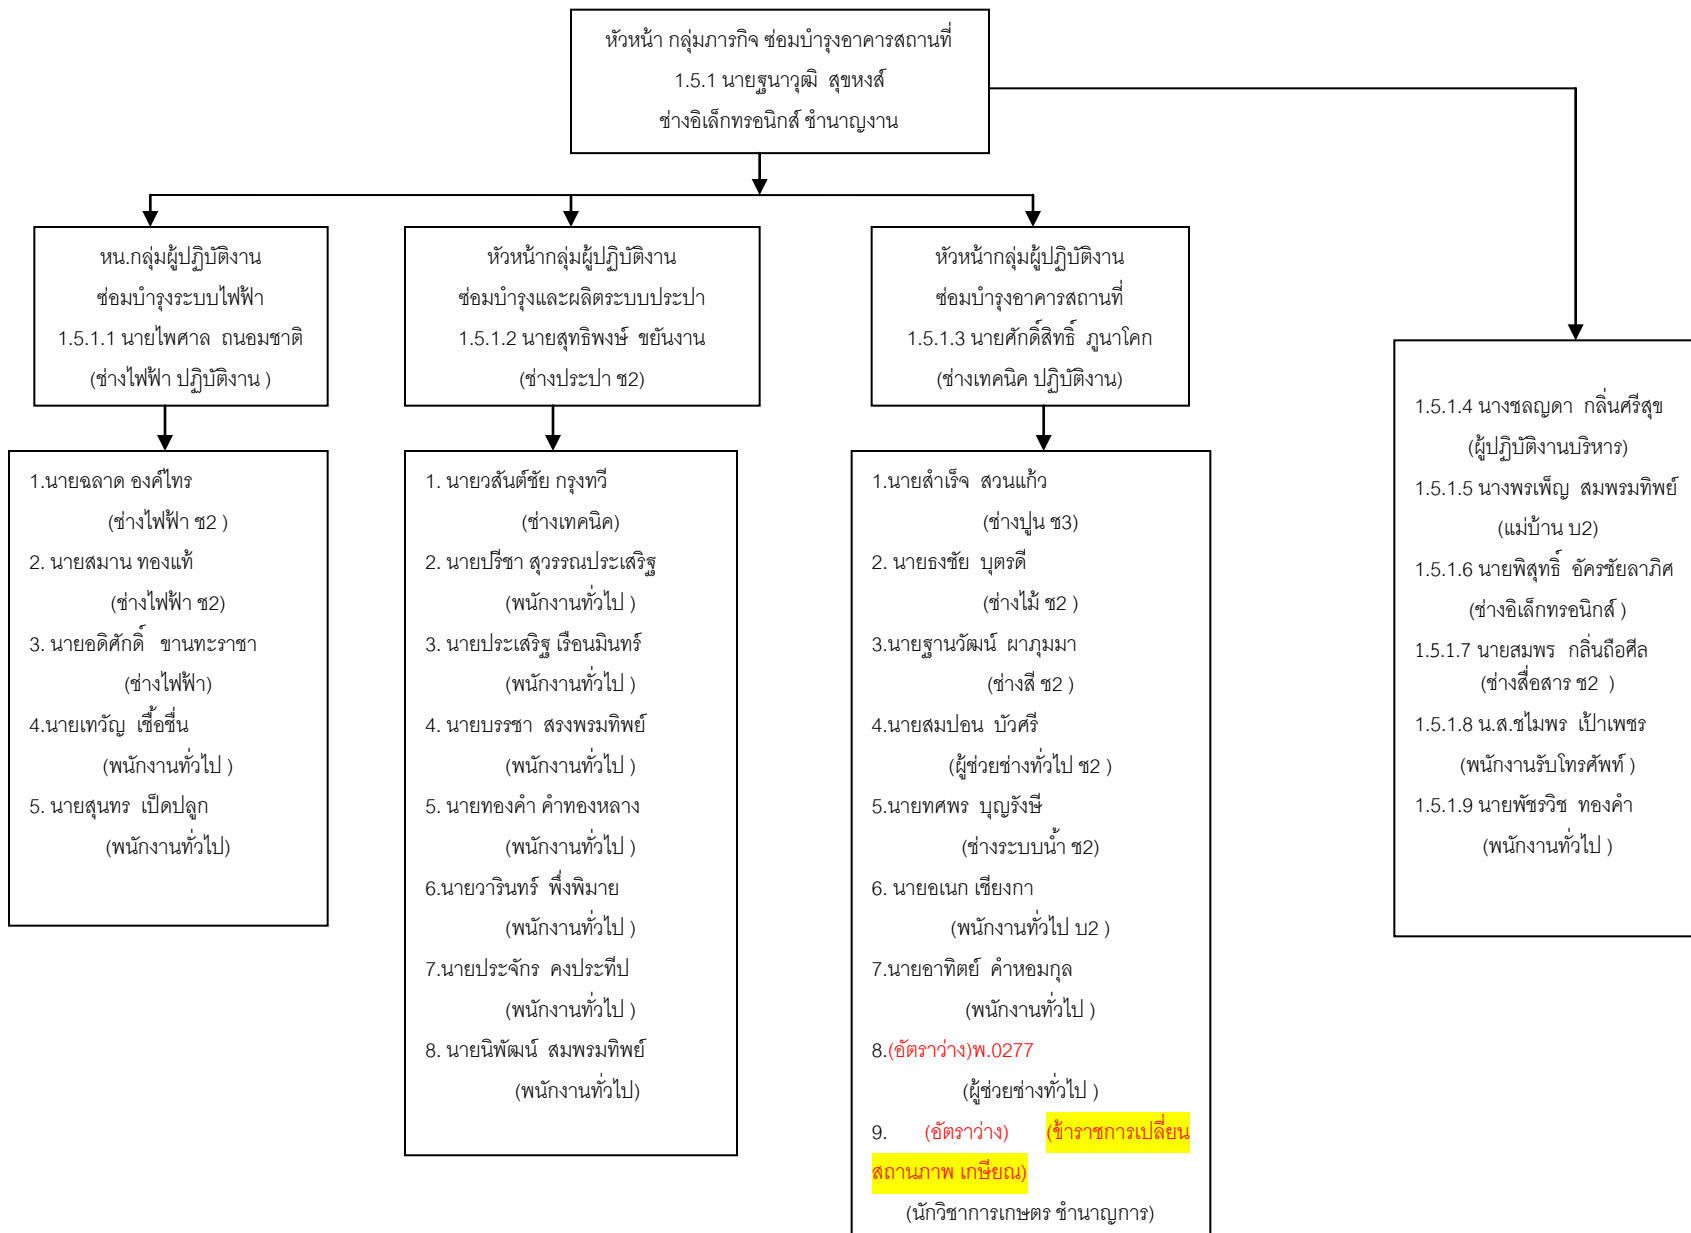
หัวหน้า กลุ่มภารกิจ ซ่อมบำรุงอาคารสถานที่
1.5.1 นายฐนาวุฒิ สุขหงส์
ช่างอิเล็กทรอนิกส์ ชำนาญงาน

หน.กลุ่มผู้ปฏิบัติงาน
ซ่อมบำรุงระบบไฟฟ้า
1.5.1.1 นายไพศาล ถนอมชาติ
(ช่างไฟฟ้า ปฏิบัติงาน )

หัวหน้ากลุ่มผู้ปฏิบัติงาน
ซ่อมบำรุงและผลิตระบบประปา
1.5.1.2 นายสุทธิพงษ์ ขยันงาน
(ช่างประปา ช2)

หัวหน้ากลุ่มผู้ปฏิบัติงาน
ซ่อมบำรุงอาคารสถานที่
1.5.1.3 นายศักดิ์สิทธิ์ ภูนาโคก
(ช่างเทคนิค ปฏิบัติงาน)

1.5.1.4 นางชลญดา กลิ่นศรีสุข
(ผู้ปฏิบัติงานบริหาร)
1.5.1.5 นางพรเพ็ญ สมพรมทิพย์
(แม่บ้าน บ2)
1.5.1.6 นายพิสุทธิ์ อัครชัยลาภิศ
(ช่างอิเล็กทรอนิกส์ )
1.5.1.7 นายสมพร กลิ่นถือศีล
(ช่างสื่อสาร ช2 )
1.5.1.8 น.ส.ชไมพร เป้าเพชร
(พนักงานรับโทรศัพท์ )
1.5.1.9 นายพัชรวิช ทองคำ
(พนักงานทั่วไป )

1.นายฉลาด องค์ไทร
(ช่างไฟฟ้า ช2 )
2. นายสมาน ทองแท้
(ช่างไฟฟ้า ช2)
3. นายอดิศักดิ์ ขานทะราชา
(ช่างไฟฟ้า)
4.นายเทวัญ เชื้อชื่น
(พนักงานทั่วไป )
5. นายสุนทร เป็ดปลูก
(พนักงานทั่วไป)

1. นายวสันต์ชัย กรุงทวี
(ช่างเทคนิค)
2. นายปรีชา สุวรรณประเสริฐ
(พนักงานทั่วไป )
3. นายประเสริฐ เรือนมินทร์
(พนักงานทั่วไป )
4. นายบรรชา สรงพรมทิพย์
(พนักงานทั่วไป )
5. นายทองคำ คำทองหลาง
(พนักงานทั่วไป )
6.นายวารินทร์ พึ่งพิมาย
(พนักงานทั่วไป )
7.นายประจักร คงประทีป
(พนักงานทั่วไป )
8. นายนิพัฒน์ สมพรมทิพย์
(พนักงานทั่วไป)

1.นายสำเร็จ สวนแก้ว
(ช่างปูน ช3)
2. นายธงชัย บุตรดี
(ช่างไม้ ช2 )
3.นายฐานวัฒน์ ผาภูมมา
(ช่างสี ช2 )
4.นายสมปอน บัวศรี
(ผู้ช่วยช่างทั่วไป ช2 )
5.นายทศพร บุญรังษี
(ช่างระบบน้ำ ช2)
6. นายอเนก เชียงกา
(พนักงานทั่วไป บ2 )
7.นายอาทิตย์ คำหอมกุล
(พนักงานทั่วไป )
8.(อัตราว่าง)พ.0277
(ผู้ช่วยช่างทั่วไป )
9. (อัตราว่าง) (ข้าราชการเปลี่ยนสถานภาพ เกษียณ)
(นักวิชาการเกษตร ชำนาญการ)